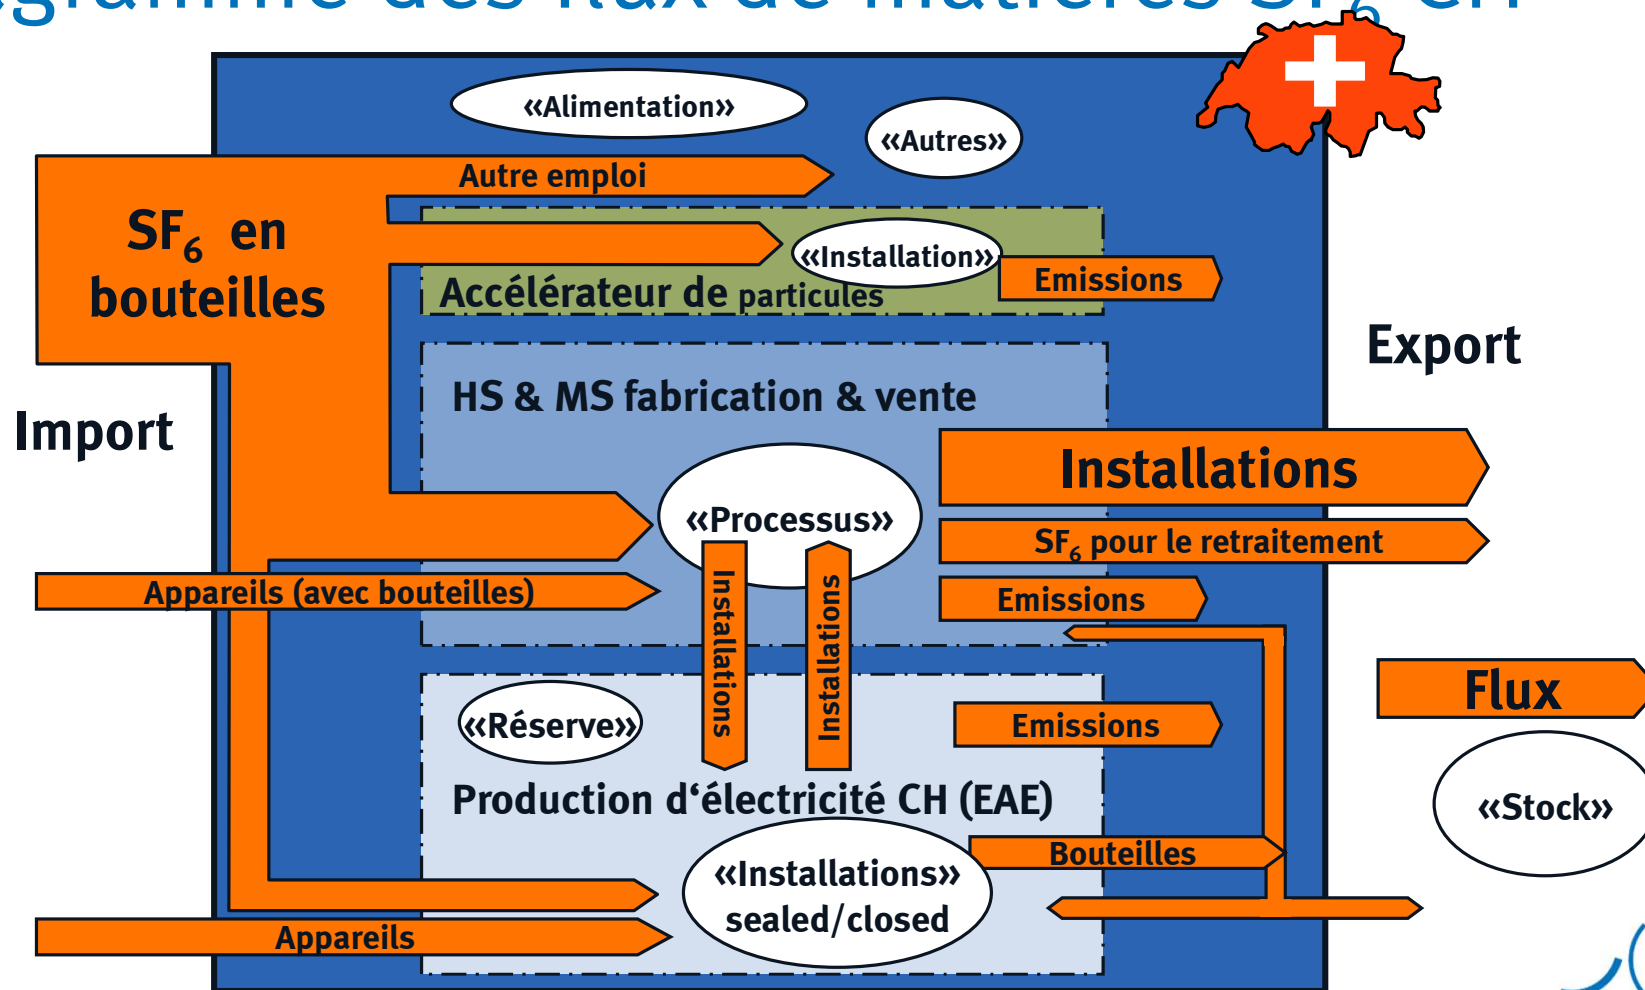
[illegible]

«Alimentation»

«Autres»

Autre emploi

$SF_6$ en bouteilles

«Installation»

Emissions

Accélérateur de particules

Export

Import

HS & MS fabrication & vente

Installations

«Processus»

$SF_6$ pour le retraitement

Appareils (avec bouteilles)

Emissions

Installations

Installations

Flux

«Réserve»

Emissions

Production d'électricité CH (EAE)

«Stock»

Bouteilles

«Installations» sealed/closed

Appareils